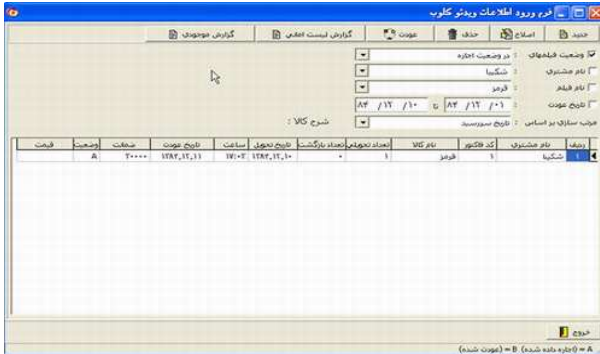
فرم ورود اطلاعات ویدئو کلوب

جدید | اصلاح | حذف | عودت | گزارش لیست اجاره | گزارش موجودی

وضعیت فیلمهای : در وضعیت اجاره
نام مشتری : شکیبا
نام فیلم : قرمز
تاریخ عودت : ۰۱/ ۱۲/ ۸۴ تا ۱۰/ ۱۲/ ۸۴
مرتب سازی بر اساس : تاریخ سررسید
شرح کالا :

| ردیف | نام مشتری | کد فاکتور | نام کالا | تعداد تحویلی | تعداد بازگشت | تاریخ تحویل | ساعت | تاریخ عودت | ضمانت | وضعیت | قیمت |
|---|---|---|---|---|---|---|---|---|---|---|---|
| ۱ | شکیبا | ۱ | قرمز | ۱ | ۰ | ۱۳۸۴/۱۲/۱۰ | ۱۷:۰۲ | ۱۳۸۴/۱۲/۱۱ | ۲۰۰۰۰ | A | |

خروج

A = (اجاره داده شده) B = (عودت شده)